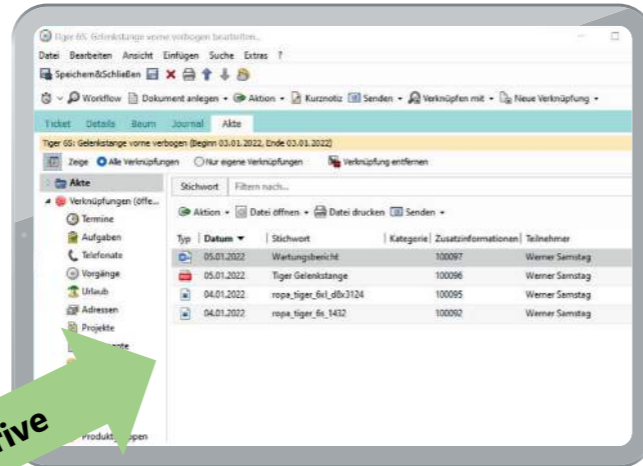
Tiger 6S: Gelenkstange vorne verbogen bearbeiten...

Datei Bearbeiten Ansicht Einfügen Suche Extras ?

Speichern&Schließen

Workflow Dokument anlegen Aktion Kurznotiz Senden Verknüpfen mit Neue Verknüpfung

Ticket Details Beurt. Journal Akte

Tiger 6S: Gelenkstange vorne verbogen (Beginn 03.01.2022, Ende 03.01.2022)

Zeige Alle Verknüpfungen Nur eigene Verknüpfungen Verknüpfung entfernen

Akte

Verknüpfungen (offe...

Termine

Aufgaben

Telefonate

Vorgänge

Urlaub

Adressen

Projekte

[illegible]

Produkt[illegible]ppen

Stichwort Filtern nach...

Aktion Datei öffnen Datei drucken Senden

| Typ | Datum | Stichwort | Kategorie | Zusatzinformationen | Teilnehmer |
|---|---|---|---|---|---|
| | 05.01.2022 | Wartungsbericht | | 100097 | Werner Samstag |
| | 05.01.2022 | Tiger Gelenkstange | | 100096 | Werner Samstag |
| | 04.01.2022 | ropa_tiger_6xl_d8x3124 | | 100095 | Werner Samstag |
| | 04.01.2022 | ropa_tiger_6s_1432 | | 100092 | Werner Samstag |

rive